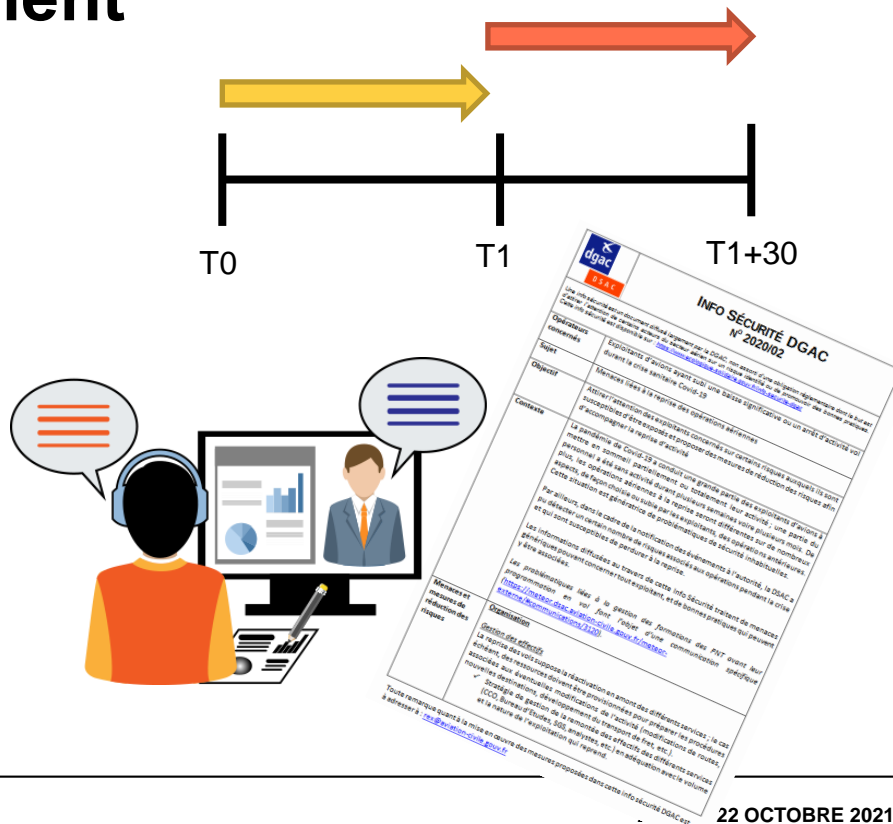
ient

T0

T1

T1+30

dgac

DSAC

INFO SÉCURITÉ DGAC
N° 2020/02

Opérateurs concernés

Sujet

Objectif

Contexte

Exploitants d'avions ayant subi une baisse significative ou un arrêt d'activité durant la crise sanitaire Covid-19

Menaces liées à la reprise des opérations aériennes

Attirer l'attention des exploitants concernés sur certains risques auxquels ils sont susceptibles d'être exposés et proposer des mesures de réduction des risques afin d'accompagner la reprise d'activité

La pandémie de Covid-19 a conduit une grande partie des exploitants d'avions à mettre en sommeil partiellement ou totalement leur activité ; une partie du personnel a été sans activité durant plusieurs semaines voire plusieurs mois. De plus, les opérations aériennes à la reprise seront différentes sur de nombreux aspects, de façon choisie ou subie par les exploitants, des opérations antérieures. Cette situation est génératrice de problématiques de sécurité inhabituelles.

Par ailleurs, dans le cadre de la notification des événements à l'autorité, la DSAC a pu détecter un certain nombre de risques associés aux opérations pendant la crise et qui sont susceptibles de perdurer à la reprise.

Les informations diffusées au travers de cette Info Sécurité traitent de menaces génériques pouvant concerner tout exploitant, et de bonnes pratiques qui peuvent y être associées.

Les problématiques liées à la gestion des formations des PNT ayant leur programmation en vol font l'objet d'une communication spécifique (https://meteor.dsac.aviation-civile.gouv.fr/meteor-externe/#communications/3120).

Menaces et mesures de réduction des risques

Organisation

Gestion des effectifs
La reprise des vols suppose la réactivation en amont des différents services ; le cas échéant, des ressources doivent être provisionnées pour préparer les procédures associées aux éventuelles modifications de l'activité (modifications de routes, nouvelles destinations, développement du transport de fret, etc.).
✓ Stratégie de gestion de la remontée des effectifs des différents services (CCO, Bureau d'études, SGS, analystes, etc.) en adéquation avec le volume et la nature de l'exploitation qui reprend.

Toute remarque quant à la mise en œuvre des mesures proposées dans cette info sécurité DGAC est à adresser à : rex@aviation-civile.gouv.fr

22 OCTOBRE 2021